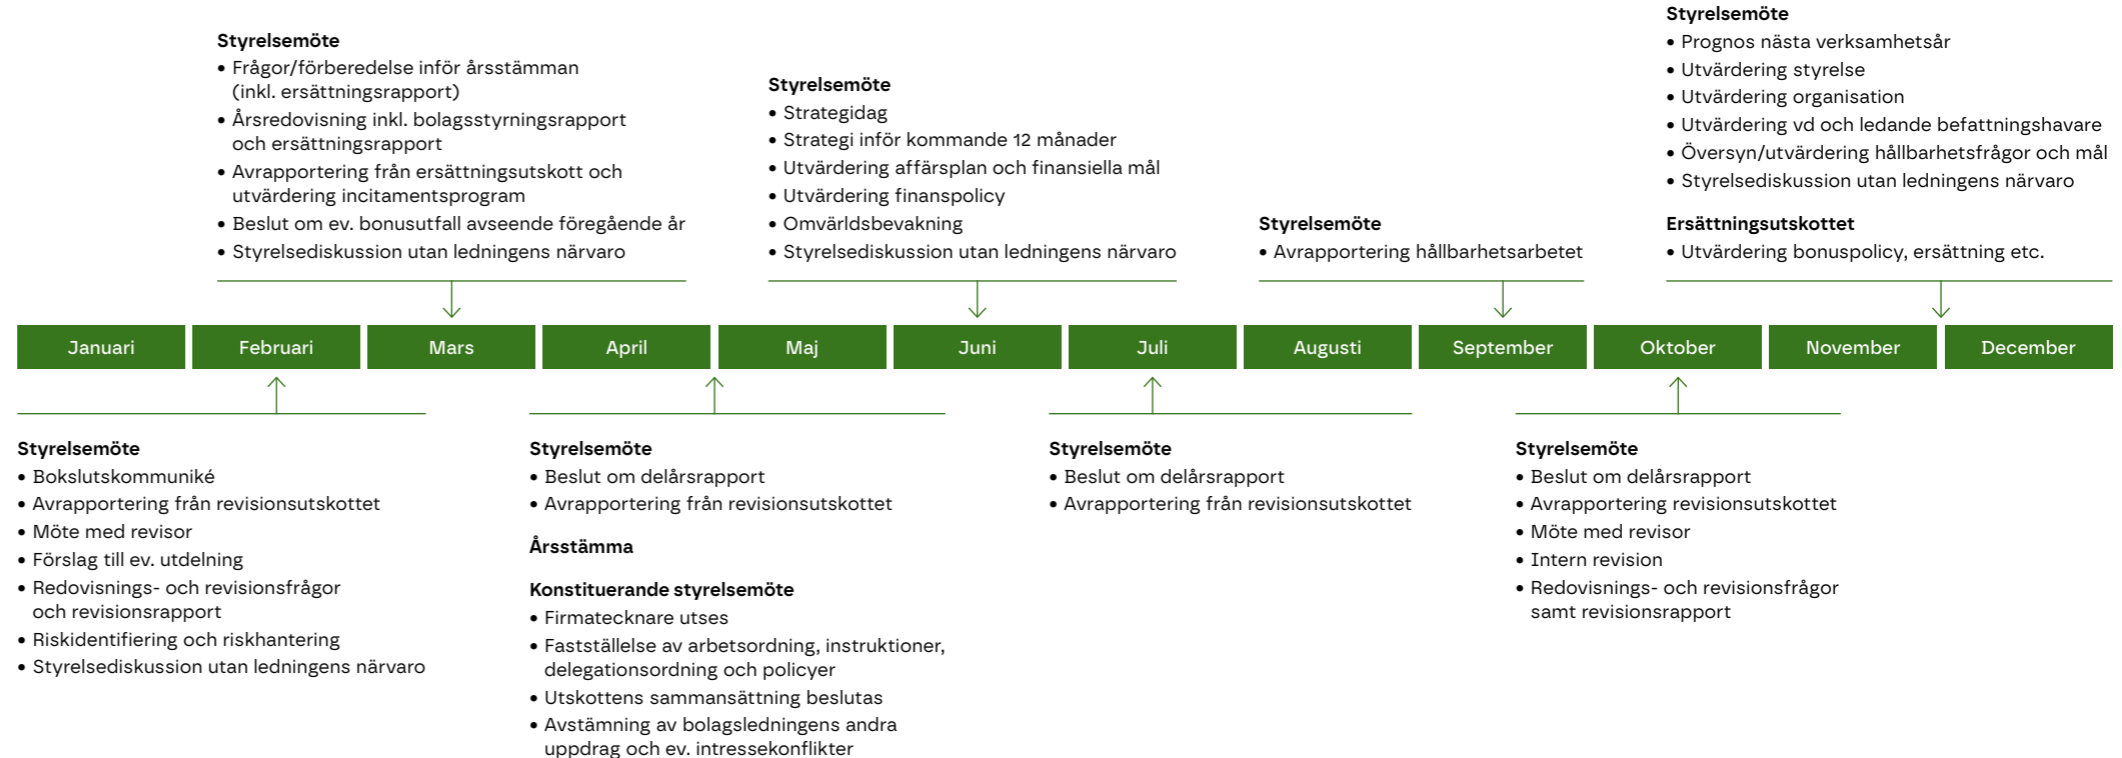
Styrelsemöte
• Frågor/förberedelse inför årsstämman (inkl. ersättningsrapport)
• Årsredovisning inkl. bolagsstyrningsrapport och ersättningsrapport
• Avrapportering från ersättningsutskott och utvärdering incitamentsprogram
• Beslut om ev. bonusutfall avseende föregående år
• Styrelsediskussion utan ledningens närvaro

Styrelsemöte
• Strategidag
• Strategi inför kommande 12 månader
• Utvärdering affärsplan och finansiella mål
• Utvärdering finanspolicy
• Omvärldsbevakning
• Styrelsediskussion utan ledningens närvaro

Styrelsemöte
• Avrapportering hållbarhetsarbetet

Styrelsemöte
• Prognos nästa verksamhetsår
• Utvärdering styrelse
• Utvärdering organisation
• Utvärdering vd och ledande befattningshavare
• Översyn/utvärdering hållbarhetsfrågor och mål
• Styrelsediskussion utan ledningens närvaro

Ersättningsutskottet
• Utvärdering bonuspolicy, ersättning etc.

Januari | Februari | Mars | April | Maj | Juni | Juli | Augusti | September | Oktober | November | December

Styrelsemöte
• Bokslutskommuniké
• Avrapportering från revisionsutskottet
• Möte med revisor
• Förslag till ev. utdelning
• Redovisnings- och revisionsfrågor och revisionsrapport
• Riskidentifiering och riskhantering
• Styrelsediskussion utan ledningens närvaro

Styrelsemöte
• Beslut om delårsrapport
• Avrapportering från revisionsutskottet

Årsstämma

Konstituerande styrelsemöte
• Firmatecknare utses
• Fastställelse av arbetsordning, instruktioner, delegationsordning och policyer
• Utskottens sammansättning beslutas
• Avstämning av bolagsledningens andra uppdrag och ev. intressekonflikter

Styrelsemöte
• Beslut om delårsrapport
• Avrapportering från revisionsutskottet

Styrelsemöte
• Beslut om delårsrapport
• Avrapportering revisionsutskottet
• Möte med revisor
• Intern revision
• Redovisnings- och revisionsfrågor samt revisionsrapport